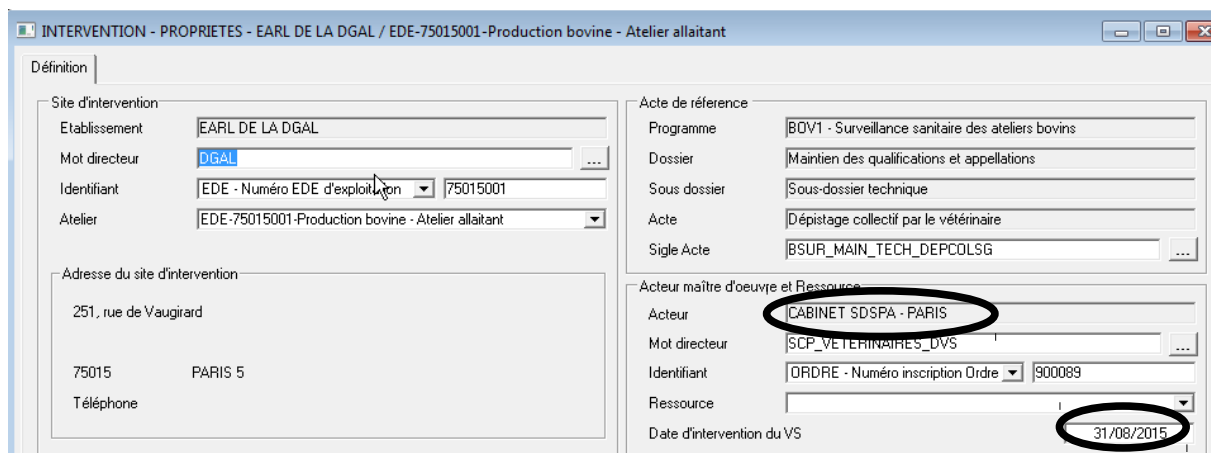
INTERVENTION - PROPRIETES - EARL DE LA DGAL / EDE-75015001-Production bovine - Atelier allaitant

Définition

Site d'intervention

| | |
|---|---|
| Etablissement | EARL DE LA DGAL |
| Mot directeur | DGAL |
| Identifiant | EDE - Numéro EDE d'exploitation 75015001 |
| Atelier | EDE-75015001-Production bovine - Atelier allaitant |

Adresse du site d'intervention

251, rue de Vaugirard

75015 PARIS 5

Téléphone

Acte de réference

| | |
|---|---|
| Programme | BOV1 - Surveillance sanitaire des ateliers bovins |
| Dossier | Maintien des qualifications et appellations |
| Sous dossier | Sous-dossier technique |
| Acte | Dépistage collectif par le vétérinaire |
| Sigle Acte | BSUR_MAIN_TECH_DEPCOLSG |

Acteur maître d'oeuvre et Ressource

| | |
|---|---|
| Acteur | CABINET SDSPA - PARIS |
| Mot directeur | SCP_VETERINAIRES_DVS |
| Identifiant | ORDRE - Numéro inscription Ordre 900089 |
| Ressource | |
| Date d'intervention du VS | 31/08/2015 |